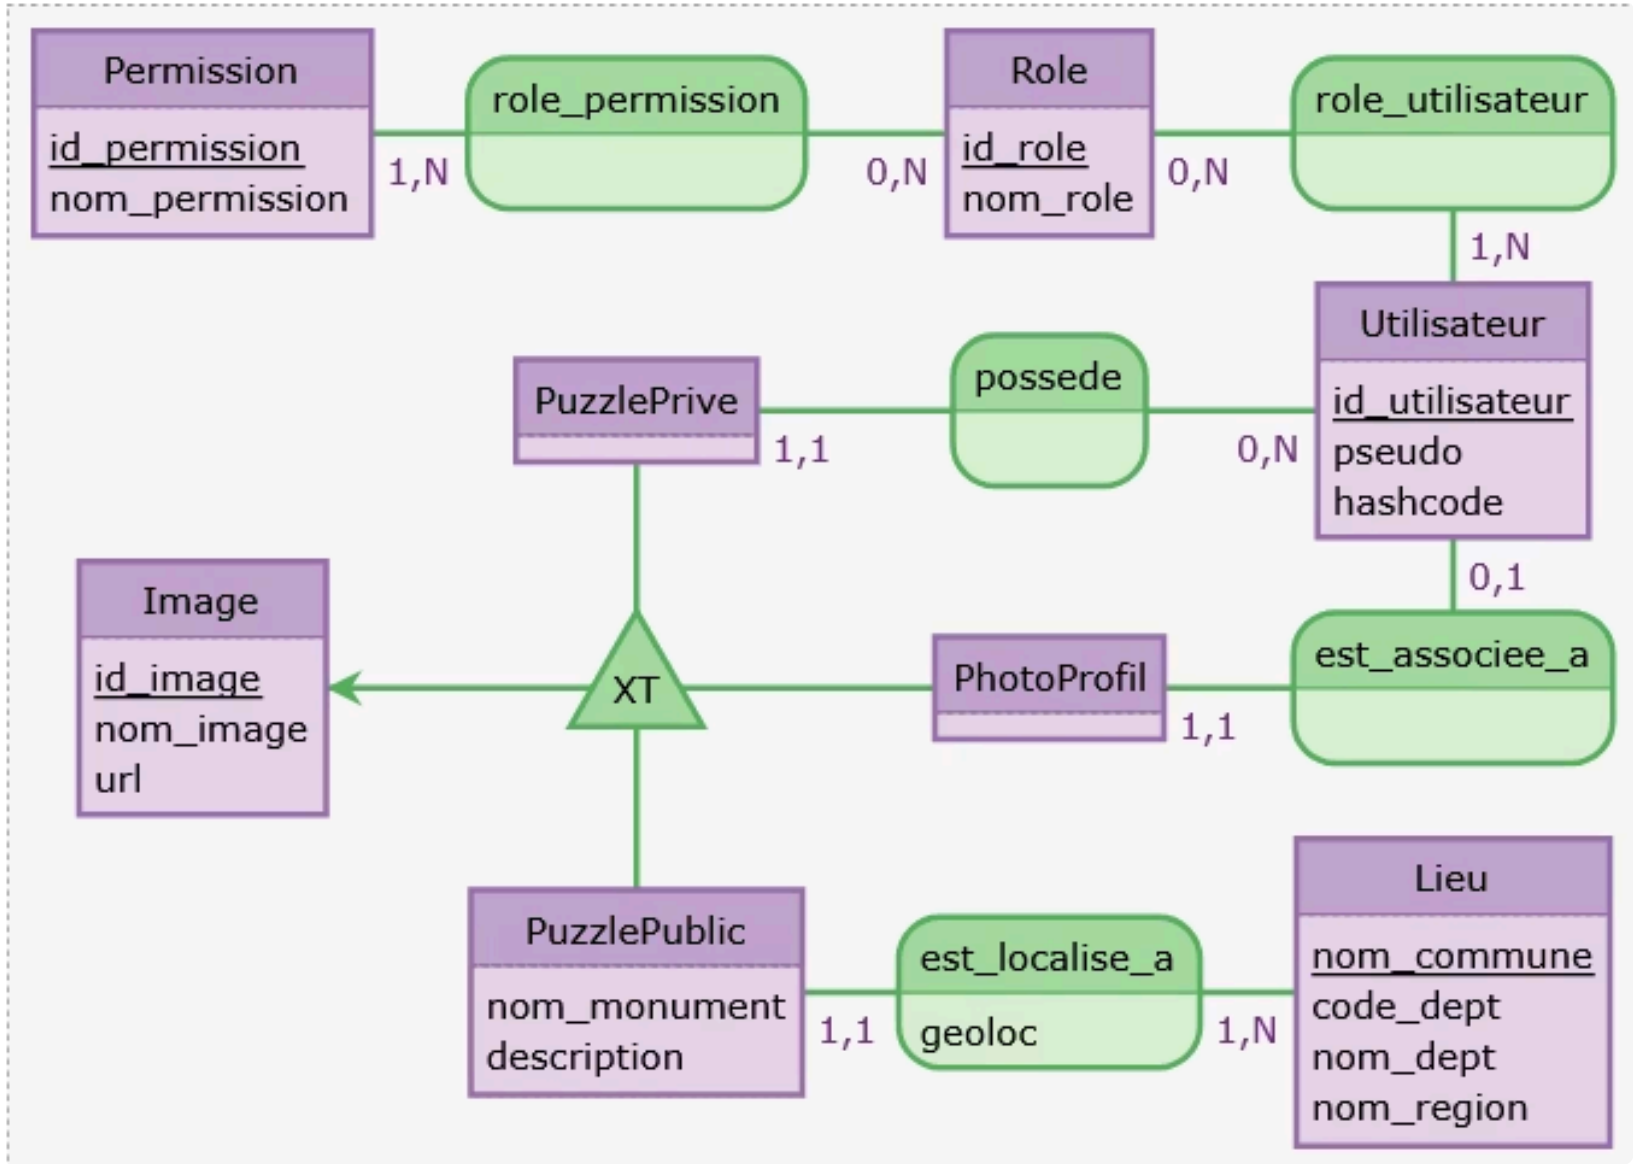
Permission
id_permission
nom_permission

1,N

role_permission

0,N

Role
id_role
nom_role

0,N

role_utilisateur

1,N

Utilisateur
id_utilisateur
pseudo
hashcode

PuzzlePrive

1,1

possede

0,N

0,1

Image
id_image
nom_image
url

XT

PhotoProfil

1,1

est_associee_a

PuzzlePublic
nom_monument
description

1,1

est_localise_a
geoloc

1,N

Lieu
nom_commune
code_dept
nom_dept
nom_region